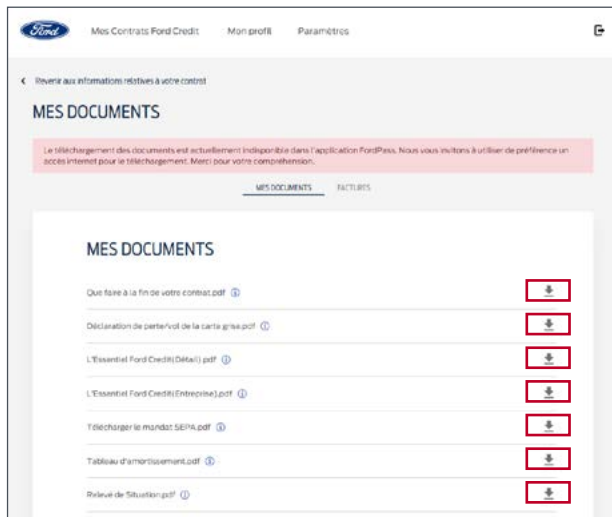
Ford

Mes Contrats Ford Credit

Mon profil

Paramètres

‹ Revenir aux informations relatives à votre contrat

MES DOCUMENTS

Le téléchargement des documents est actuellement indisponible dans l'application FordPass. Nous vous invitons à utiliser de préférence un accès internet pour le téléchargement. Merci pour votre compréhension.

MES DOCUMENTS

FACTURES

MES DOCUMENTS

Que faire à la fin de votre contrat.pdf

Déclaration de perte/vol de la carte grise.pdf

L'Essentiel Ford Credit(Détail).pdf

L'Essentiel Ford Credit(Entreprise).pdf

Télécharger le mandat SEPA.pdf

Tableau d'amortissement.pdf

Relevé de Situation.pdf